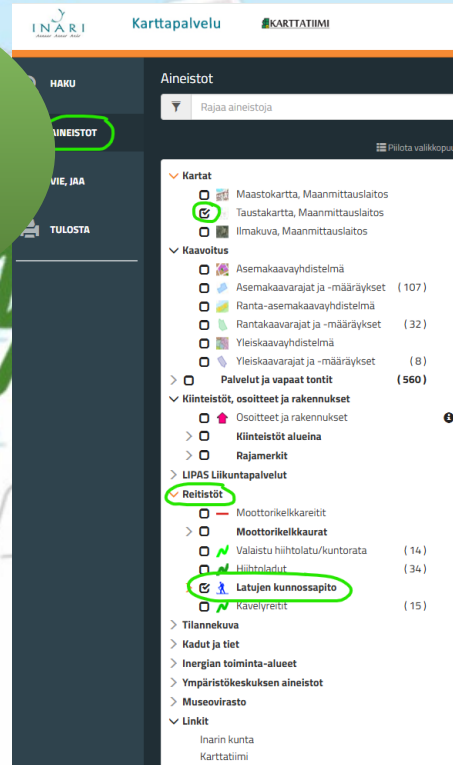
INARI
Aanaar Anár Aanar

Karttapalvelu

KARTTATIIMI

HAKU

AINEISTOT

VIE, JAA

TULOSTA

Aineistot

Rajaa aineistoja

Piilota valikkopu

Kartat
Maastokartta, Maanmittauslaitos
Taustakartta, Maanmittauslaitos
Ilmakuva, Maanmittauslaitos

Kaavoitus
Asemakaavayhdistelmä
Asemakaavarajat ja -määräykset (107)
Ranta-asemakaavayhdistelmä
Rantakaavarajat ja -määräykset (32)
Yleiskaavayhdistelmä
Yleiskaavarajat ja -määräykset (8)
Palvelut ja vapaat tontit (560)

Kiinteistöt, osoitteet ja rakennukset
Osoitteet ja rakennukset
Kiinteistöt alueina
Rajamerkit

LIPAS Liikuntapalvelut

Reitistöt
Moottorikelkkareitit
Moottorikelkkaurat
Valaistu hiihtolatu/kuntorata (14)
Hiihtoladut (34)
Latujen kunnossapito
Kävelyreitit (15)

Tilannekuva
Kadut ja tiet
Inergian toiminta-alueet
Ympäristökeskuksen aineistot
Museovirasto
Linkit
Inarin kunta
Karttatiimi